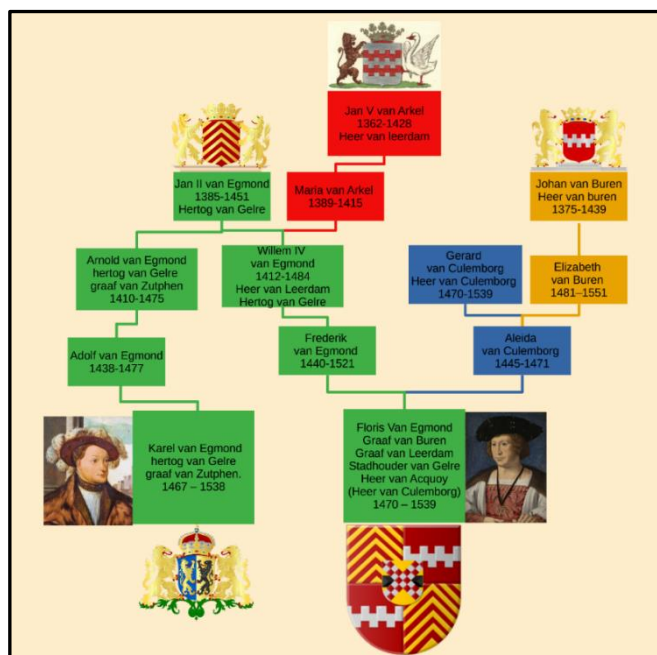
Jan V van Arkel
1362-1428
Heer van leerdam

Jan II van Egmond
1385-1451
Hertog van Gelre

Maria van Arkel
1389-1415

Johan van Buren
Heer van buren
1375-1439

Arnold van Egmond
hertog van Gelre
graaf van Zutphen
1410-1475

Willem IV
van Egmond
1412-1484
Heer van Leerdam
Hertog van Gelre

Gerard
van Culemborg
Heer van Culemborg
1470-1539

Elizabeth
van Buren
1481-1551

Adolf van Egmond
1438-1477

Frederik
van Egmond
1440-1521

Aleida
van Culemborg
1445-1471

Karel van Egmond
hertog van Gelre
graaf van Zutphen.
1467 – 1538

Floris Van Egmond
Graaf van Buren
Graaf van Leerdam
Stadhouder van Gelre
Heer van Acquoy
(Heer van Culemborg)
1470 – 1539